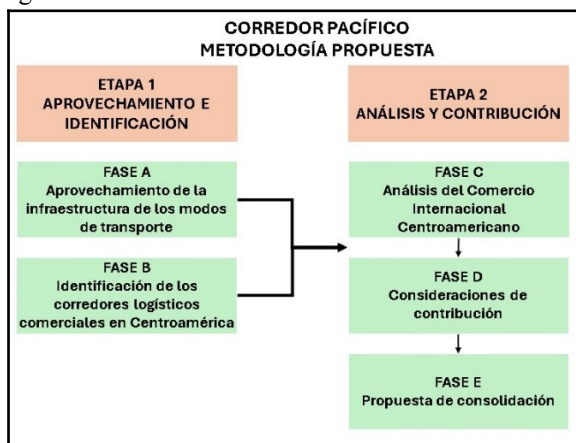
CORREDOR PACÍFICO
METODOLOGÍA PROPUESTA

ETAPA 1
APROVECHAMIENTO E IDENTIFICACIÓN

ETAPA 2
ANÁLISIS Y CONTRIBUCIÓN

FASE A
Aprovechamiento de la infraestructura de los modos de transporte

FASE B
Identificación de los corredores logísticos comerciales en Centroamérica

FASE C
Análisis del Comercio Internacional Centroamericano

FASE D
Consideraciones de contribución

FASE E
Propuesta de consolidación